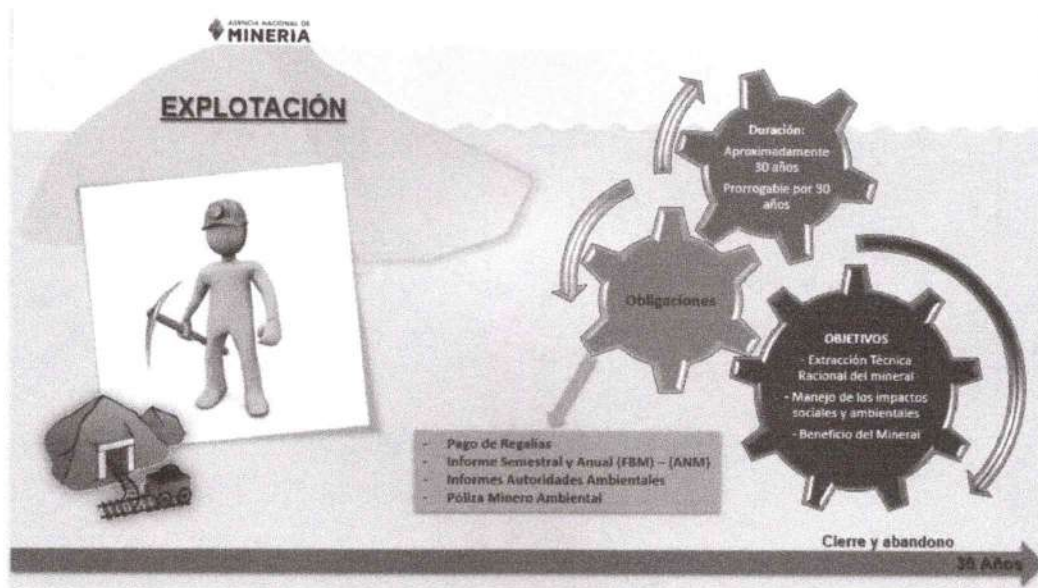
AGENCIA NACIONAL DE
MINERIA

EXPLOTACIÓN

Duración:
Aproximadamente 30 años
Prorrogable por 30 años

Obligaciones

OBJETIVOS
- Extracción Técnica Racional del mineral
- Manejo de los impactos sociales y ambientales
- Beneficio del Mineral

- Pago de Regalías
- Informe Semestral y Anual (FBM) – (ANM)
- Informes Autoridades Ambientales
- Póliza Minero Ambiental

Cierre y abandono

30 Años